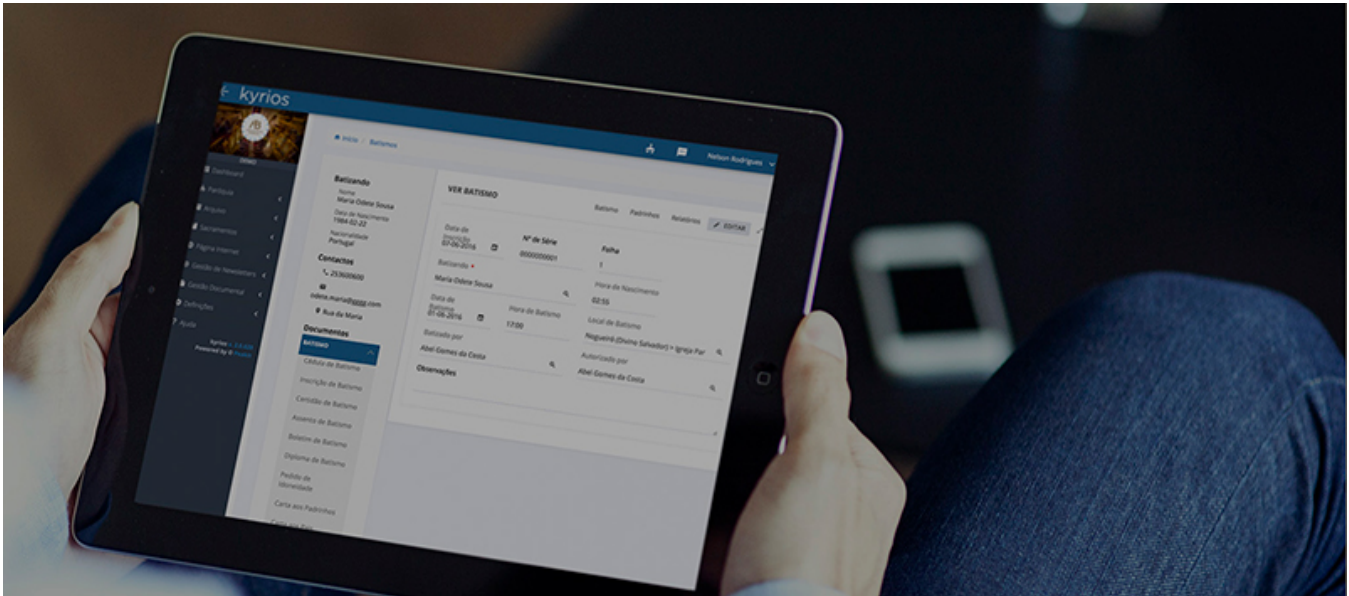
kyrios

Início / Batismos

Nelson Rodrigues

Dashboard
Paróquia
Arquivo
Sacramentos
Página Internet
Gestão de Newsletters
Gestão Documental
Definições
Ajuda

Kyrios v. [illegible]
Powered by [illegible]

Batizando
Nome
Maria Odete Sousa
Data de Nascimento
1984-02-22
Nacionalidade
Portugal

Contactos
253600600
odete.maria@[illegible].com
Rua da Maria

Documentos
BATISMO
Cédula de Batismo
Inscrição de Batismo
Certidão de Batismo
Assento de Batismo
Boletim de Batismo
Diploma de Batismo
Pedido de Idoneidade
Carta aos Padrinhos
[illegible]

VER BATISMO

Batismo Padrinhos Relatórios EDITAR

Data de Inscrição
07-06-2016
Nº de Série
0000000001
Folha
1
Batizando *
Maria Odete Sousa
Hora de Nascimento
02:55
Data de Batismo
01-06-2016
Hora de Batismo
17:00
Local de Batismo
Nogueira (Divino Salvador) > Igreja Par
Batizado por
Abel Gomes da Costa
Autorizado por
Abel Gomes da Costa
Observações